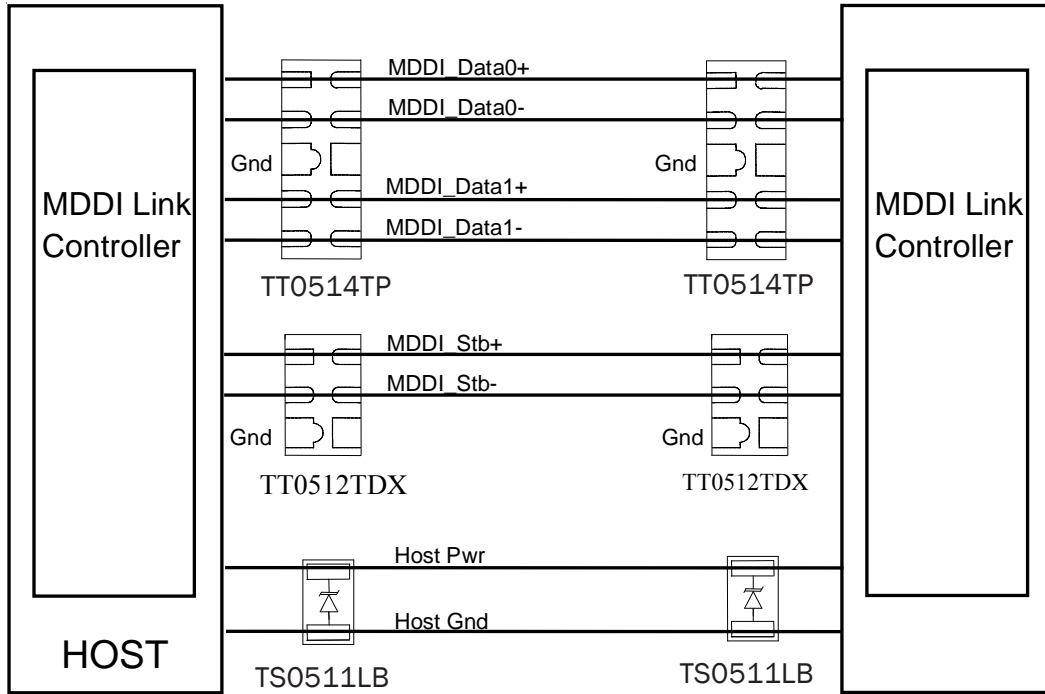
MDDI Link Controller

MDDI_Data0+

MDDI_Data0-

Gnd

MDDI_Data1+

MDDI_Data1-

Gnd

MDDI Link Controller

TT0514TP

TT0514TP

MDDI_Stb+

MDDI_Stb-

Gnd

Gnd

TT0512TDX

TT0512TDX

Host Pwr

Host Gnd

HOST

TS0511LB

TS0511LB